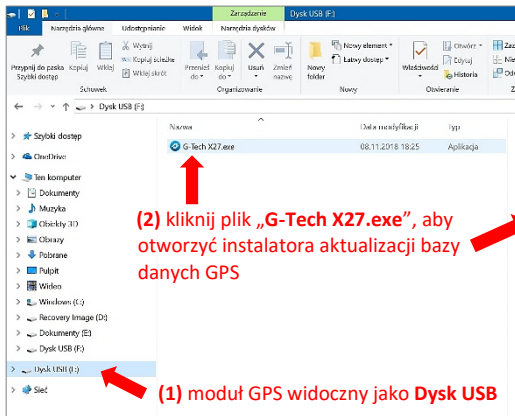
Zarządzanie Dysk USB (F:)

Plik Narzędzia główne Udostępnianie Widok Narzędzia dysków

Przypnij do paska Szybki dostęp Kopiuj Wklej Wytnij Kopiuj ścieżkę Wklej skrót Schowek

Przenieś do Kopiuj do Usuń Zmień nazwę Organizowanie

Nowy folder Nowy element Łatwy dostęp Nowy

Właściwości Otwórz Edytuj Historia Otwieranie

← → ↑ Dysk USB (F:)

Szybki dostęp
OneDrive
Ten komputer
Dokumenty
Muzyka
Obiekty 3D
Obrazy
Pobrane
Pulpit
Wideo
Windows (C:)
Recovery Image (D:)
Dokumenty (E:)
Dysk USB (F:)
Dysk USB (F:)
Sieć

Nazwa Data modyfikacji Typ
G-Tech X27.exe 08.11.2018 18:25 Aplikacja

**(2)** kliknij plik „**G-Tech X27.exe**", aby otworzyć instalatora aktualizacji bazy danych GPS

**(1)** moduł GPS widoczny jako **Dysk USB**